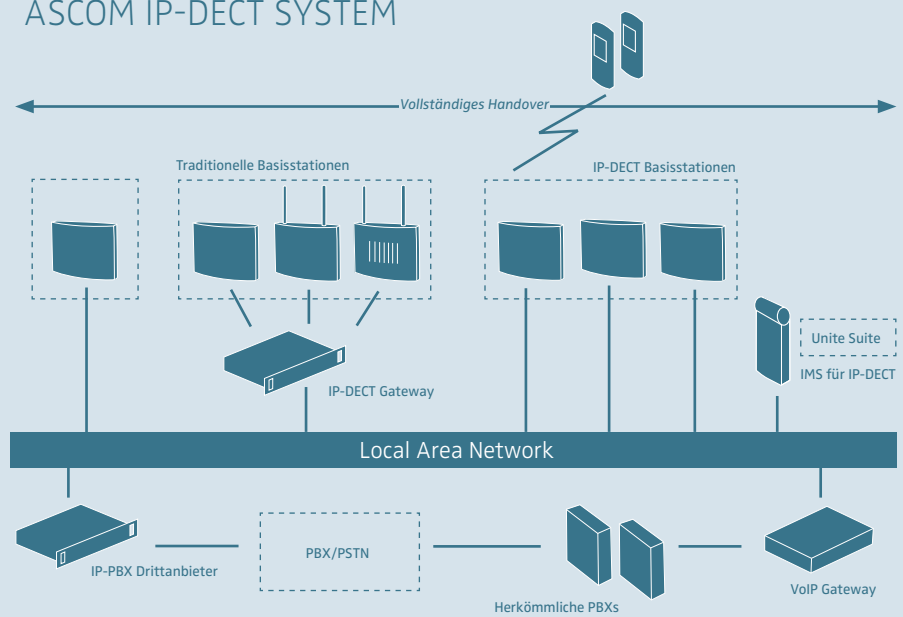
ASCOM IP-DECT SYSTEM

Vollständiges Handover

Traditionelle Basisstationen

IP-DECT Basisstationen

Unite Suite

IMS für IP-DECT

IP-DECT Gateway

Local Area Network

IP-PBX Drittanbieter

PBX/PSTN

Herkömmliche PBXs

VoIP Gateway